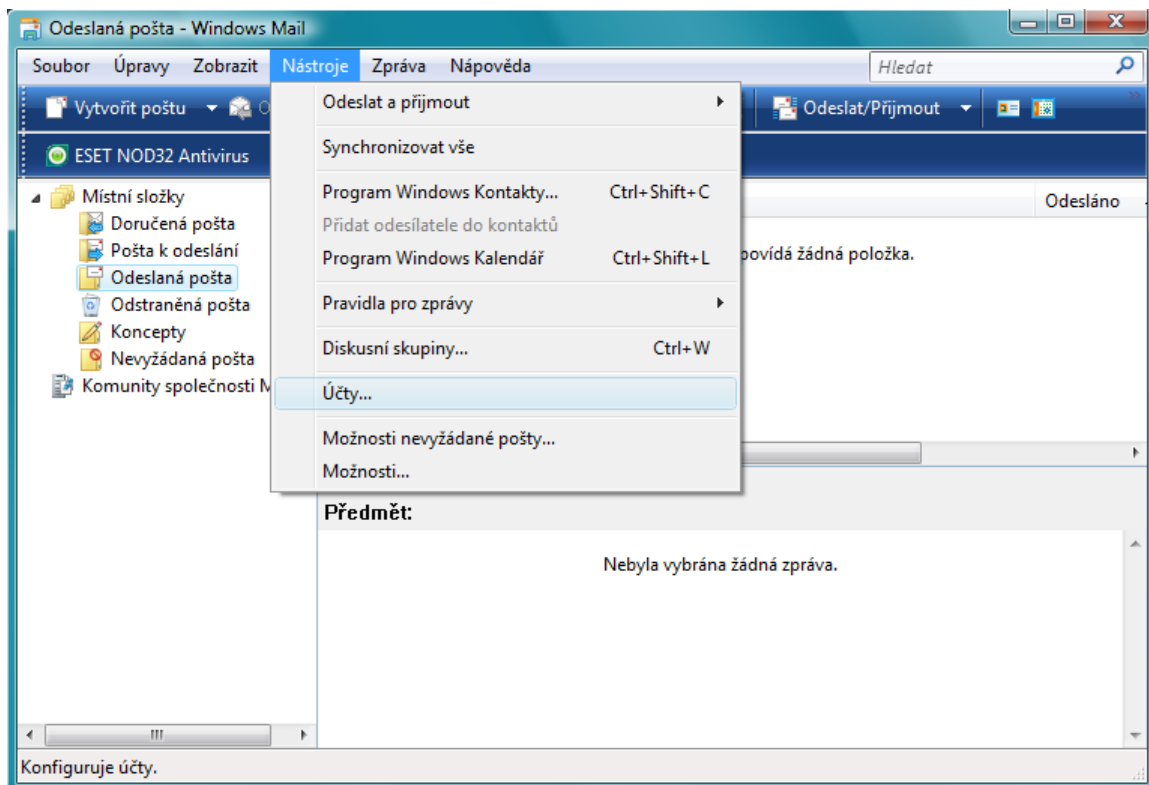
Odeslaná pošta - Windows Mail

Soubor Úpravy Zobrazit Nástroje Zpráva Nápověda

Hledat

Vytvořit poštu

Odeslat/Přijmout

ESET NOD32 Antivirus

Místní složky
Doručená pošta
Pošta k odeslání
Odeslaná pošta
Odstraněná pošta
Koncepty
Nevyžádaná pošta
Komunity společnosti M

Odeslat a přijmout
Synchronizovat vše
Program Windows Kontakty... Ctrl+Shift+C
Přidat odesílatele do kontaktů
Program Windows Kalendář Ctrl+Shift+L
Pravidla pro zprávy
Diskusní skupiny... Ctrl+W
Účty...
Možnosti nevyžádané pošty...
Možnosti...

Odesláno

povídá žádná položka.

Předmět:

Nebyla vybrána žádná zpráva.

Konfiguruje účty.